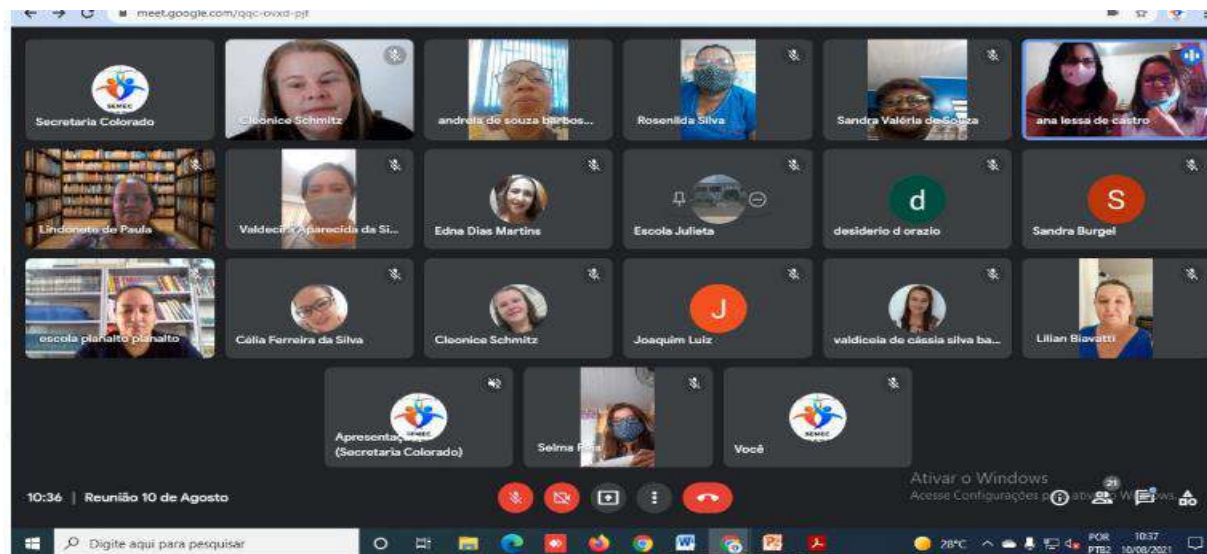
meet.google.com/qqc-bvxd-pjt

SEMEC
Secretaria Colorado

Cleonice Schmitz

andrela de souza barbos...

Rosenilda Silva

Sandra Valéria de Souza

ana lessa de castro

Lindonete de Paula

Valdecira Aparecida da Si...

Edna Dias Martins

Escola Julieta

d
desiderio d orazio

S
Sandra Burgel

escola planalto planalto

Célia Ferreira da Silva

Cleonice Schmitz

J
Joaquim Luiz

valdiceia de cássia silva ba...

Lilian Biavatti

SEMEC
Apresentação (Secretaria Colorado)

Selma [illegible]

SEMEC
Você

Ativar o Windows
Acesse Configurações para ativar o Windows.

10:36 | Reunião 10 de Agosto

21

Digite aqui para pesquisar

28°C

POR PTB2

10:37
10/08/2021